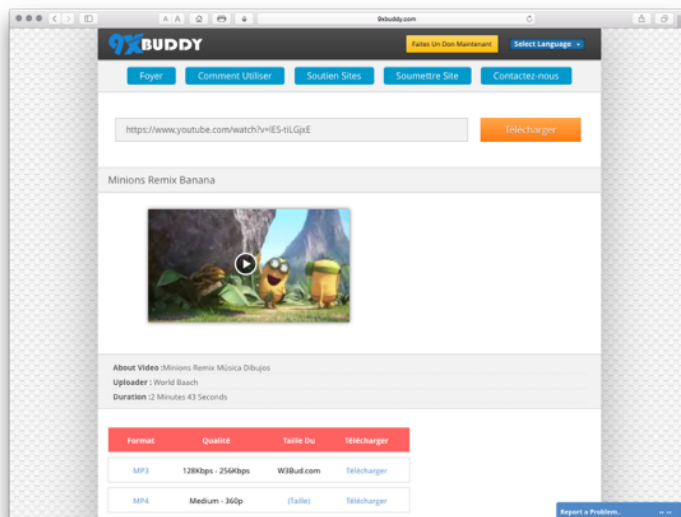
A A
9xbuddy.com

9XBUDDY

Faites Un Don Maintenant

Select Language

Foyer

Comment Utiliser

Soutien Sites

Soumettre Site

Contactez-nous

https://www.youtube.com/watch?v=IES-tiLGjxE

Télécharger

Minions Remix Banana

About Video :Minions Remix Música Dibujos
Uploader : World Baach
Duration :2 Minutes 43 Seconds

| Format | Qualité | Taille Du | Télécharger |
|---|---|---|---|
| MP3 | 128Kbps - 256Kbps | W3Bud.com | Télécharger |
| MP4 | Medium - 360p | (Taille) | Télécharger |

Report a Problem..